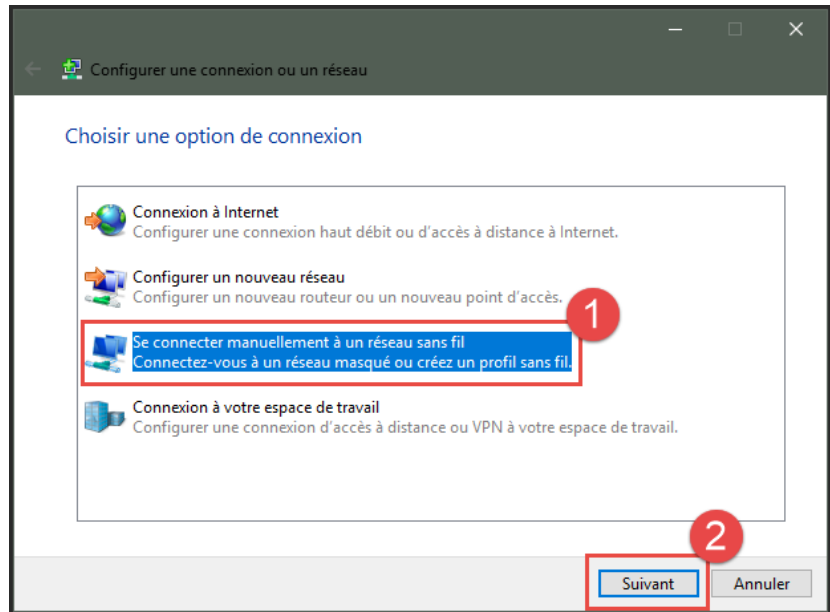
Configurer une connexion ou un réseau

Choisir une option de connexion

Connexion à Internet
Configurer une connexion haut débit ou d'accès à distance à Internet.

Configurer un nouveau réseau
Configurer un nouveau routeur ou un nouveau point d'accès.

1

Se connecter manuellement à un réseau sans fil
Connectez-vous à un réseau masqué ou créez un profil sans fil.

Connexion à votre espace de travail
Configurer une connexion d'accès à distance ou VPN à votre espace de travail.

2

Suivant

Annuler